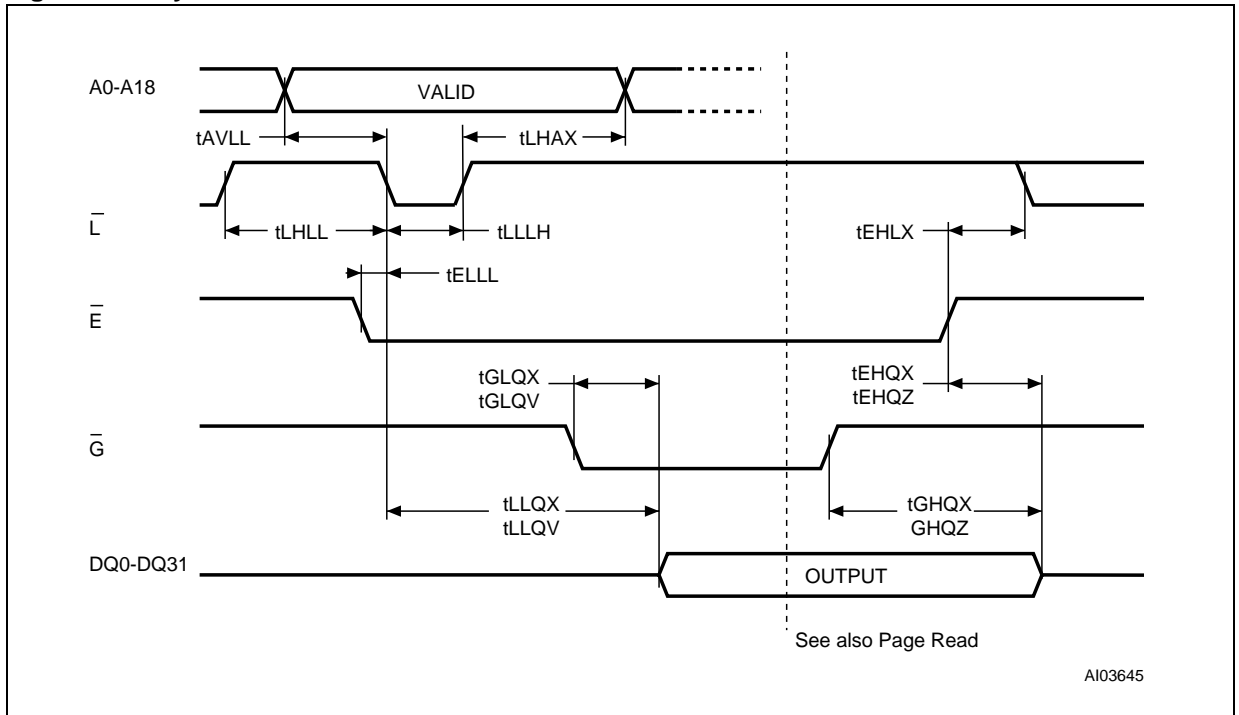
A0-A18

VALID

tAVLL

tLHAX

$\overline{L}$

tLHLL

tLLLH

tEHLX

tELLL

$\overline{E}$

tGLQX
tGLQV

tEHQX
tEHQZ

$\overline{G}$

tLLQX
tLLQV

tGHQX
GHQZ

DQ0-DQ31

OUTPUT

See also Page Read

AI03645